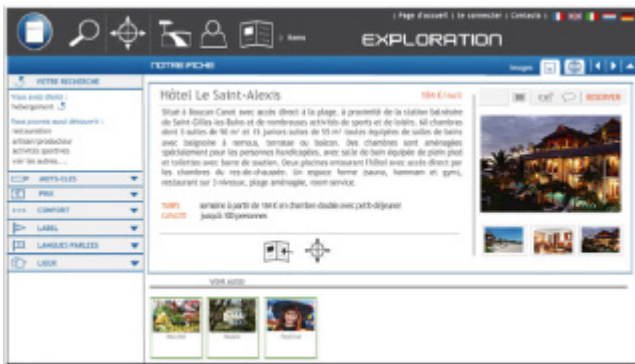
| Page d'accueil | Se connecter | Contacts |

EXPLORATION

VOTRE FICHE

Images

VOTRE RECHERCHE

Vous avez choisi :
hébergement

Vous pourriez aussi découvrir :
restauration
artisan/producteur
activités sportives
voir les autres...

MOTS-CLES

PRIX

CONFORT

LABEL

LANGUES PARLEES

LIEUX

Hôtel Le Saint-Alexis

184 € / nuit

RESERVER

Situé à Boucan Canot avec accès direct à la plage, à proximité de la station balnéaire de Saint-Gilles-les-Bains et de nombreuses activités de sports et de loisirs. 60 chambres dont 5 suites de 90 m² et 15 juniors suites de 55 m² toutes équipées de salles de bains avec baignoire à remous, terrasse ou balcon. Des chambres sont aménagées spécialement pour les personnes handicapées, avec salle de bain équipée de plain pied et toilettes avec barre de soutien. Deux piscines entourent l'hôtel avec accès direct par les chambres du rez-de-chaussée. Un espace forme (sauna, hammam et gym), restaurant sur 3 niveaux, plage aménagée, room service.

TARIFS semaine à partir de 184 € en chambre double avec petit-déjeuner
CAPACITE jusqu'à 100 personnes

VOIR AUSSI

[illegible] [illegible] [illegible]